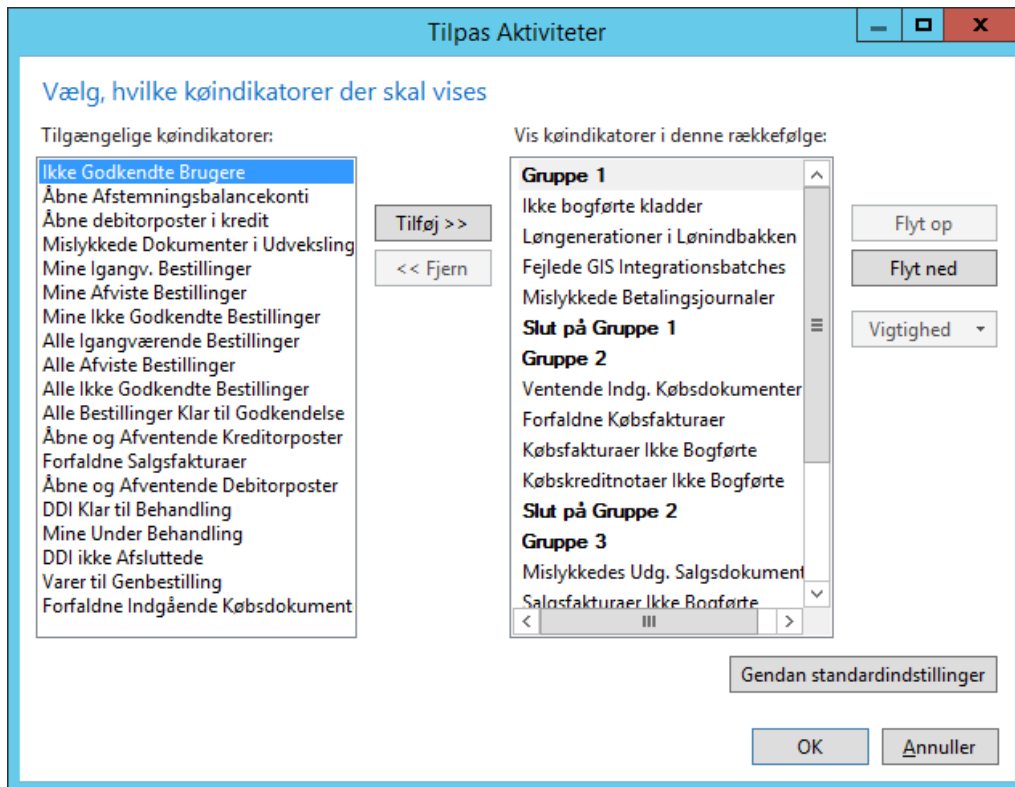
Tilpas Aktiviteter

Vælg, hvilke køindikatorer der skal vises

Tilgængelige køindikatorer:

Ikke Godkendte Brugere
Åbne Afstemningsbalancekonti
Åbne debitorposter i kredit
Mislykkede Dokumenter i Udveksling
Mine Igangv. Bestillinger
Mine Afviste Bestillinger
Mine Ikke Godkendte Bestillinger
Alle Igangværende Bestillinger
Alle Afviste Bestillinger
Alle Ikke Godkendte Bestillinger
Alle Bestillinger Klar til Godkendelse
Åbne og Afventende Kreditorposter
Forfaldne Salgsfakturaer
Åbne og Afventende Debitorposter
DDI Klar til Behandling
Mine Under Behandling
DDI ikke Afsluttede
Varer til Genbestilling
Forfaldne Indgående Købsdokument

Tilføj >>
<< Fjern

Vis køindikatorer i denne rækkefølge:

Gruppe 1
Ikke bogførte kladder
Løngenerationer i Lønindbakken
Fejlede GIS Integrationsbatches
Mislykkede Betalingsjournaler
Slut på Gruppe 1
Gruppe 2
Ventende Indg. Købsdokumenter
Forfaldne Købsfakturaer
Købsfakturaer Ikke Bogførte
Købskreditnotaer Ikke Bogførte
Slut på Gruppe 2
Gruppe 3
Mislykkedes Udg. Salgsdokument
Salgsfakturaer Ikke Bogførte

Flyt op
Flyt ned
Vigtighed

Gendan standardindstillinger

OK
Annuller